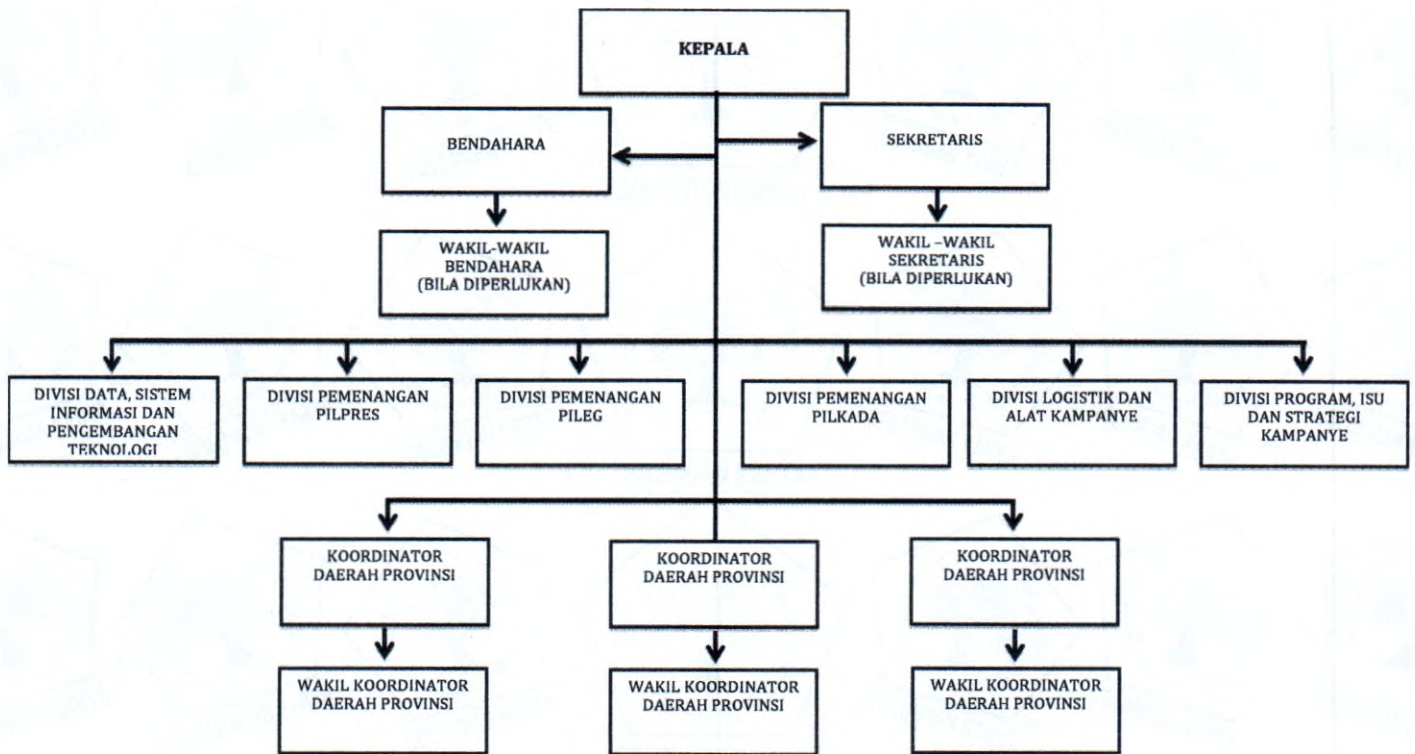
KEPALA

BENDAHARA

SEKRETARIS

WAKIL-WAKIL BENDAHARA (BILA DIPERLUKAN)

WAKIL –WAKIL SEKRETARIS (BILA DIPERLUKAN)

DIVISI DATA, SISTEM INFORMASI DAN PENGEMBANGAN TEKNOLOGI

DIVISI PEMENANGAN PILPRES

DIVISI PEMENANGAN PILEG

DIVISI PEMENANGAN PILKADA

DIVISI LOGISTIK DAN ALAT KAMPANYE

DIVISI PROGRAM, ISU DAN STRATEGI KAMPANYE

KOORDINATOR DAERAH PROVINSI

KOORDINATOR DAERAH PROVINSI

KOORDINATOR DAERAH PROVINSI

WAKIL KOORDINATOR DAERAH PROVINSI

WAKIL KOORDINATOR DAERAH PROVINSI

WAKIL KOORDINATOR DAERAH PROVINSI